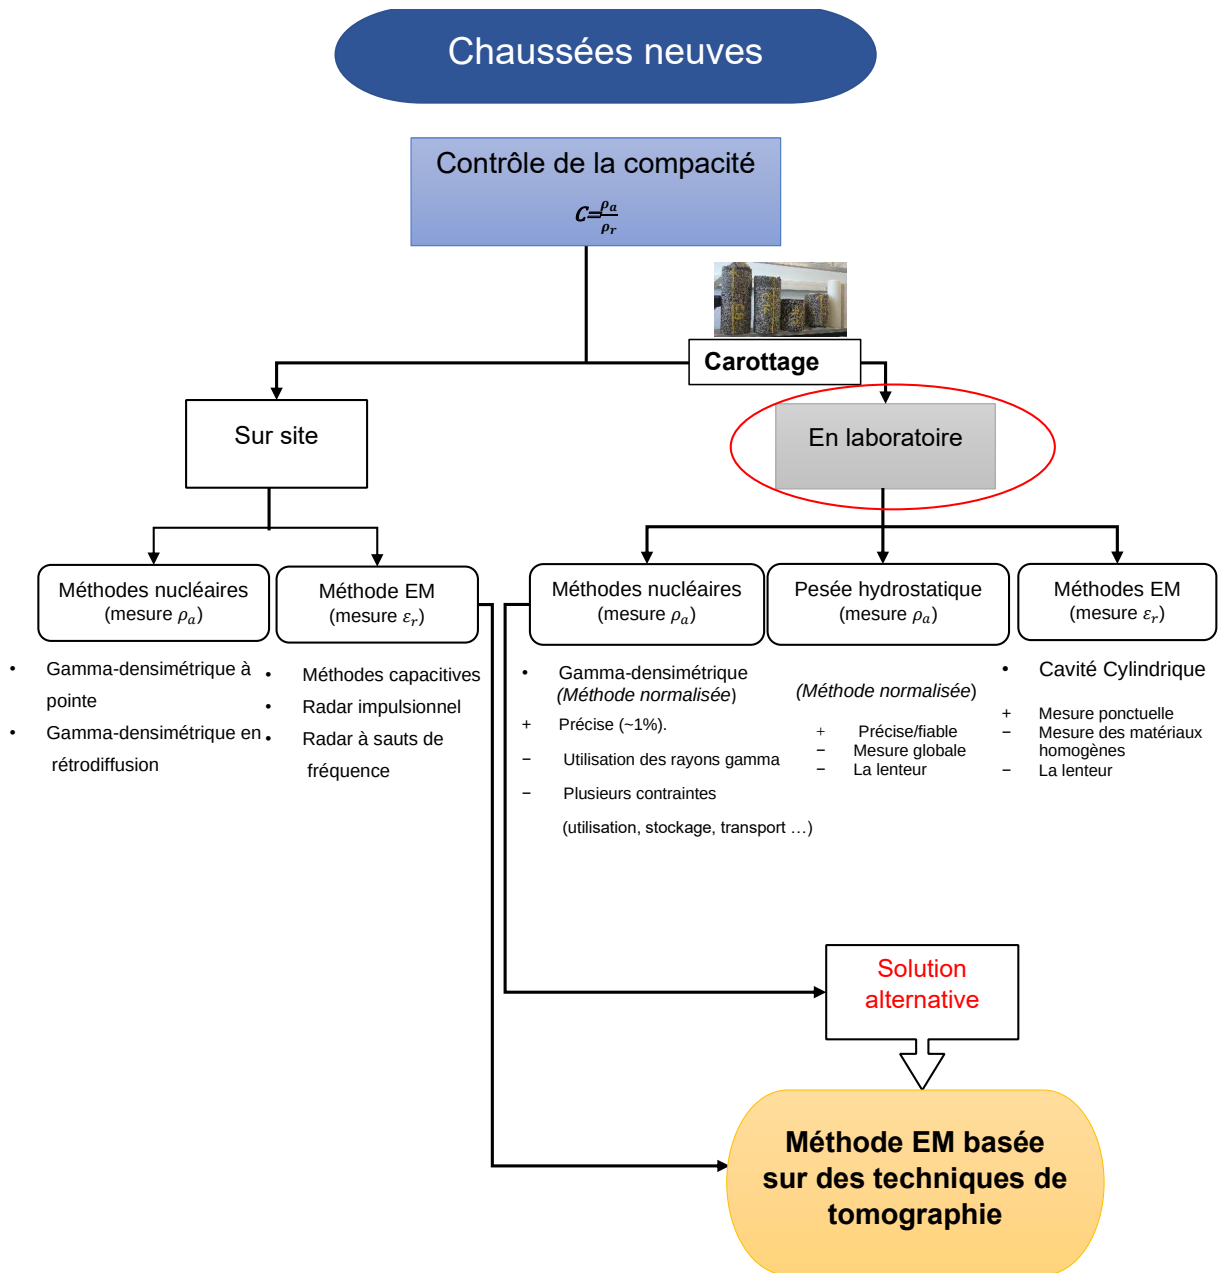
Chaussées neuves

Contrôle de la compacité

$C=\frac{\rho_a}{\rho_r}$

Carottage

Sur site

En laboratoire

Méthodes nucléaires (mesure $\rho_a$)

Méthode EM (mesure $\varepsilon_r$)

Méthodes nucléaires (mesure $\rho_a$)

Pesée hydrostatique (mesure $\rho_a$)

Méthodes EM (mesure $\varepsilon_r$)

• Gamma-densimétrique à pointe
• Gamma-densimétrique en rétrodiffusion

• Méthodes capacitives
• Radar impulsionnel
• Radar à sauts de fréquence

• Gamma-densimétrique (Méthode normalisée)
+ Précise (~1%).
− Utilisation des rayons gamma
− Plusieurs contraintes (utilisation, stockage, transport …)

(Méthode normalisée)
+ Précise/fiable
− Mesure globale
− La lenteur

• Cavité Cylindrique
+ Mesure ponctuelle
− Mesure des matériaux homogènes
− La lenteur

Solution alternative

Méthode EM basée sur des techniques de tomographie